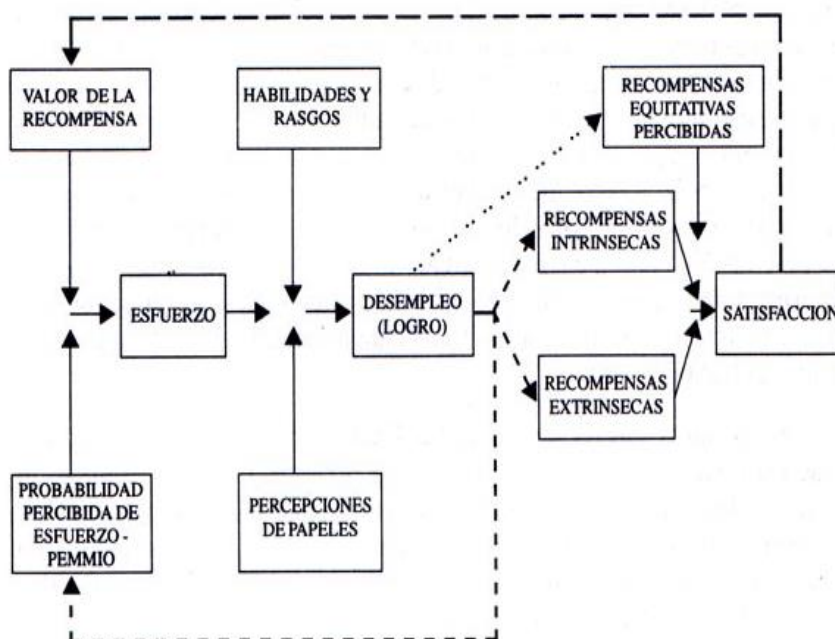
VALOR DE LA RECOMPENSA

HABILIDADES Y RASGOS

RECOMPENSAS EQUITATIVAS PERCIBIDAS

RECOMPENSAS INTRINSECAS

ESFUERZO

DESEMPLEO (LOGRO)

SATISFACCION

RECOMPENSAS EXTRINSECAS

PROBABILIDAD PERCIBIDA DE ESFUERZO - PEMMIO

PERCEPCIONES DE PAPELES